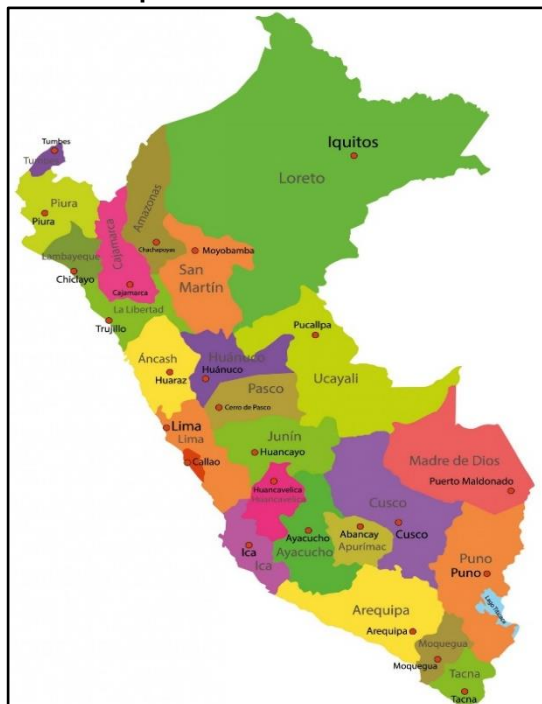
Tumbes
Tumbes
Iquitos
Loreto
Amazonas
Piura
Piura
Cajamarca
Chachapoyas
Moyobamba
Lambayeque
Chiclayo
Cajamarca
San Martín
La Libertad
Trujillo
Pucallpa
Áncash
Huánuco
Huánuco
Huaraz
Pasco
Ucayali
Cerro de Pasco
Lima
Lima
Junín
Callao
Huancayo
Madre de Dios
Puerto Maldonado
Huancavelica
Huancavelica
Cusco
Ayacucho
Abancay
Cusco
Ica
Ayacucho
Apurímac
Ica
Puno
Puno
Arequipa
Lago Titicaca
Arequipa
Moquegua
Moquegua
Tacna
Tacna